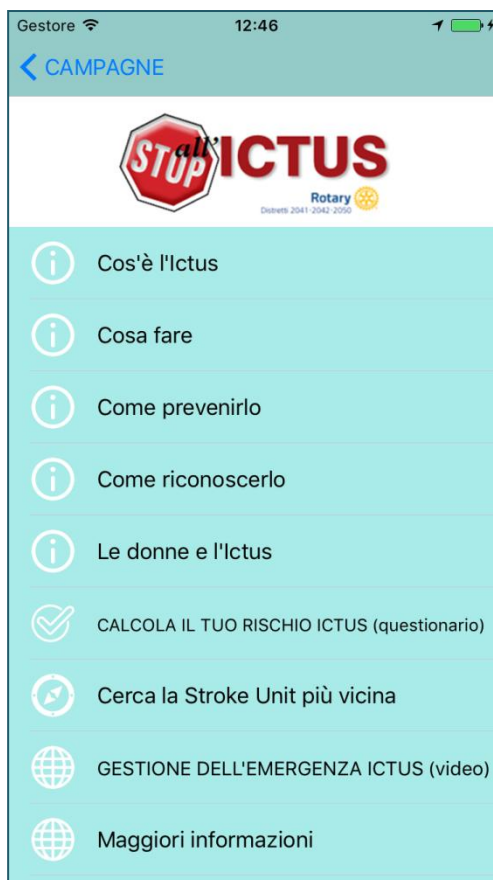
Gestore 12:46

CAMPAGNE

STOP all'ICTUS
Rotary
Distretti 2041-2042-2050

Cos'è l'Ictus

Cosa fare

Come prevenirlo

Come riconoscerlo

Le donne e l'Ictus

CALCOLA IL TUO RISCHIO ICTUS (questionario)

Cerca la Stroke Unit più vicina

GESTIONE DELL'EMERGENZA ICTUS (video)

Maggiori informazioni